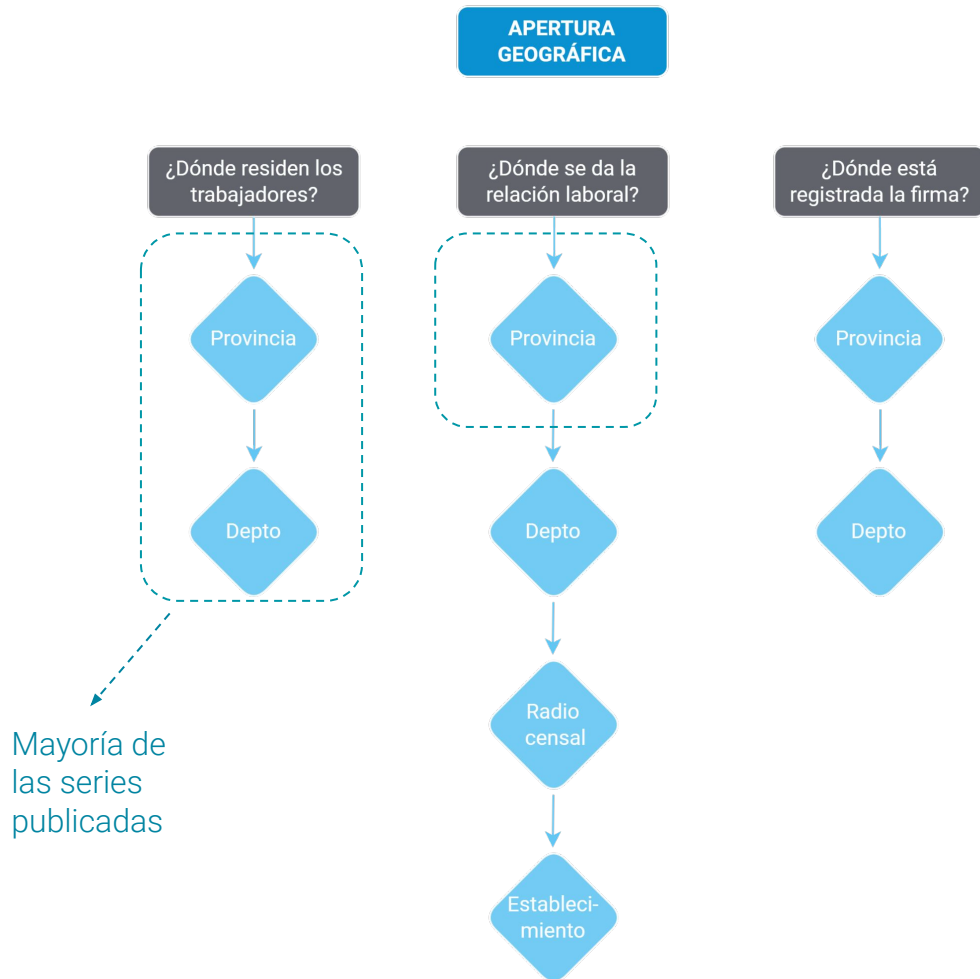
APERTURA GEOGRÁFICA

¿Dónde residen los trabajadores?

Provincia

Depto

Mayoría de las series publicadas

¿Dónde se da la relación laboral?

Provincia

Depto

Radio censal

Establecimiento

¿Dónde está registrada la firma?

Provincia

Depto